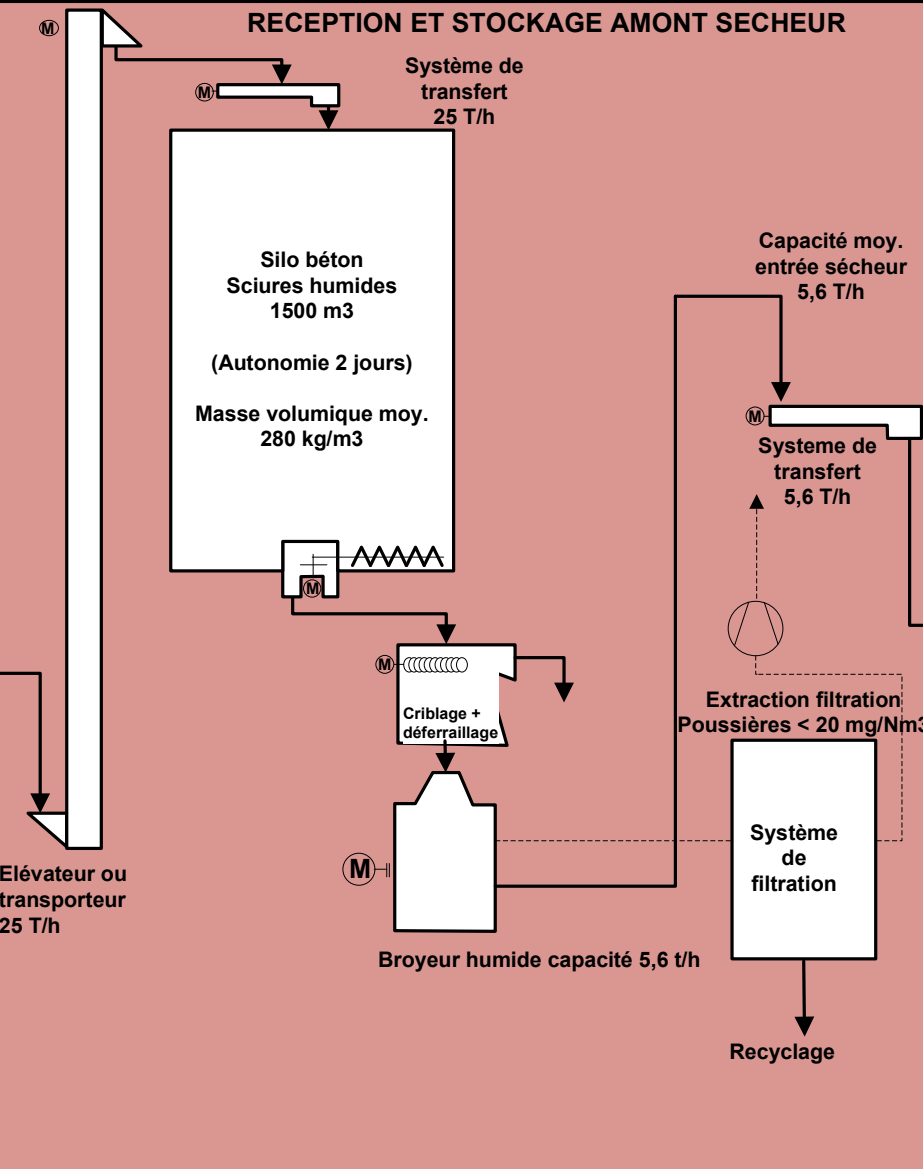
RECEPTION ET STOCKAGE AMONT SECHEUR

M

M

Système de transfert 25 T/h

Silo béton
Sciures humides
1500 m3

(Autonomie 2 jours)

Masse volumique moy.
280 kg/m3

M

Capacité moy. entrée sécheur 5,6 T/h

M

Systeme de transfert 5,6 T/h

M

Criblage + déferraillage

Extraction filtration
Poussières < 20 mg/Nm3

M

Système de filtration

Elévateur ou transporteur 25 T/h

Broyeur humide capacité 5,6 t/h

Recyclage